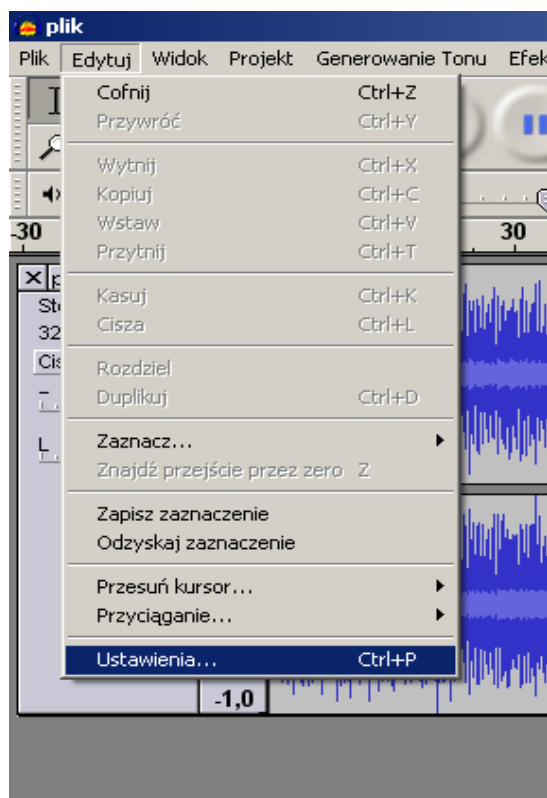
plik

Plik Edytuj Widok Projekt Generowanie Tonu Efek

Cofnij Ctrl+Z
Przywróć Ctrl+Y

Wytnij Ctrl+X
Kopiuj Ctrl+C
Wstaw Ctrl+V
Przytnij Ctrl+T

Kasuj Ctrl+K
Cisza Ctrl+L

Rozdziel
Duplikuj Ctrl+D

Zaznacz...
Znajdź przejście przez zero Z

Zapisz zaznaczenie
Odzyskaj zaznaczenie

Przesuń kursor...
Przyciąganie...

Ustawienia... Ctrl+P

-30
30
St
32
Cis
L
-1,0